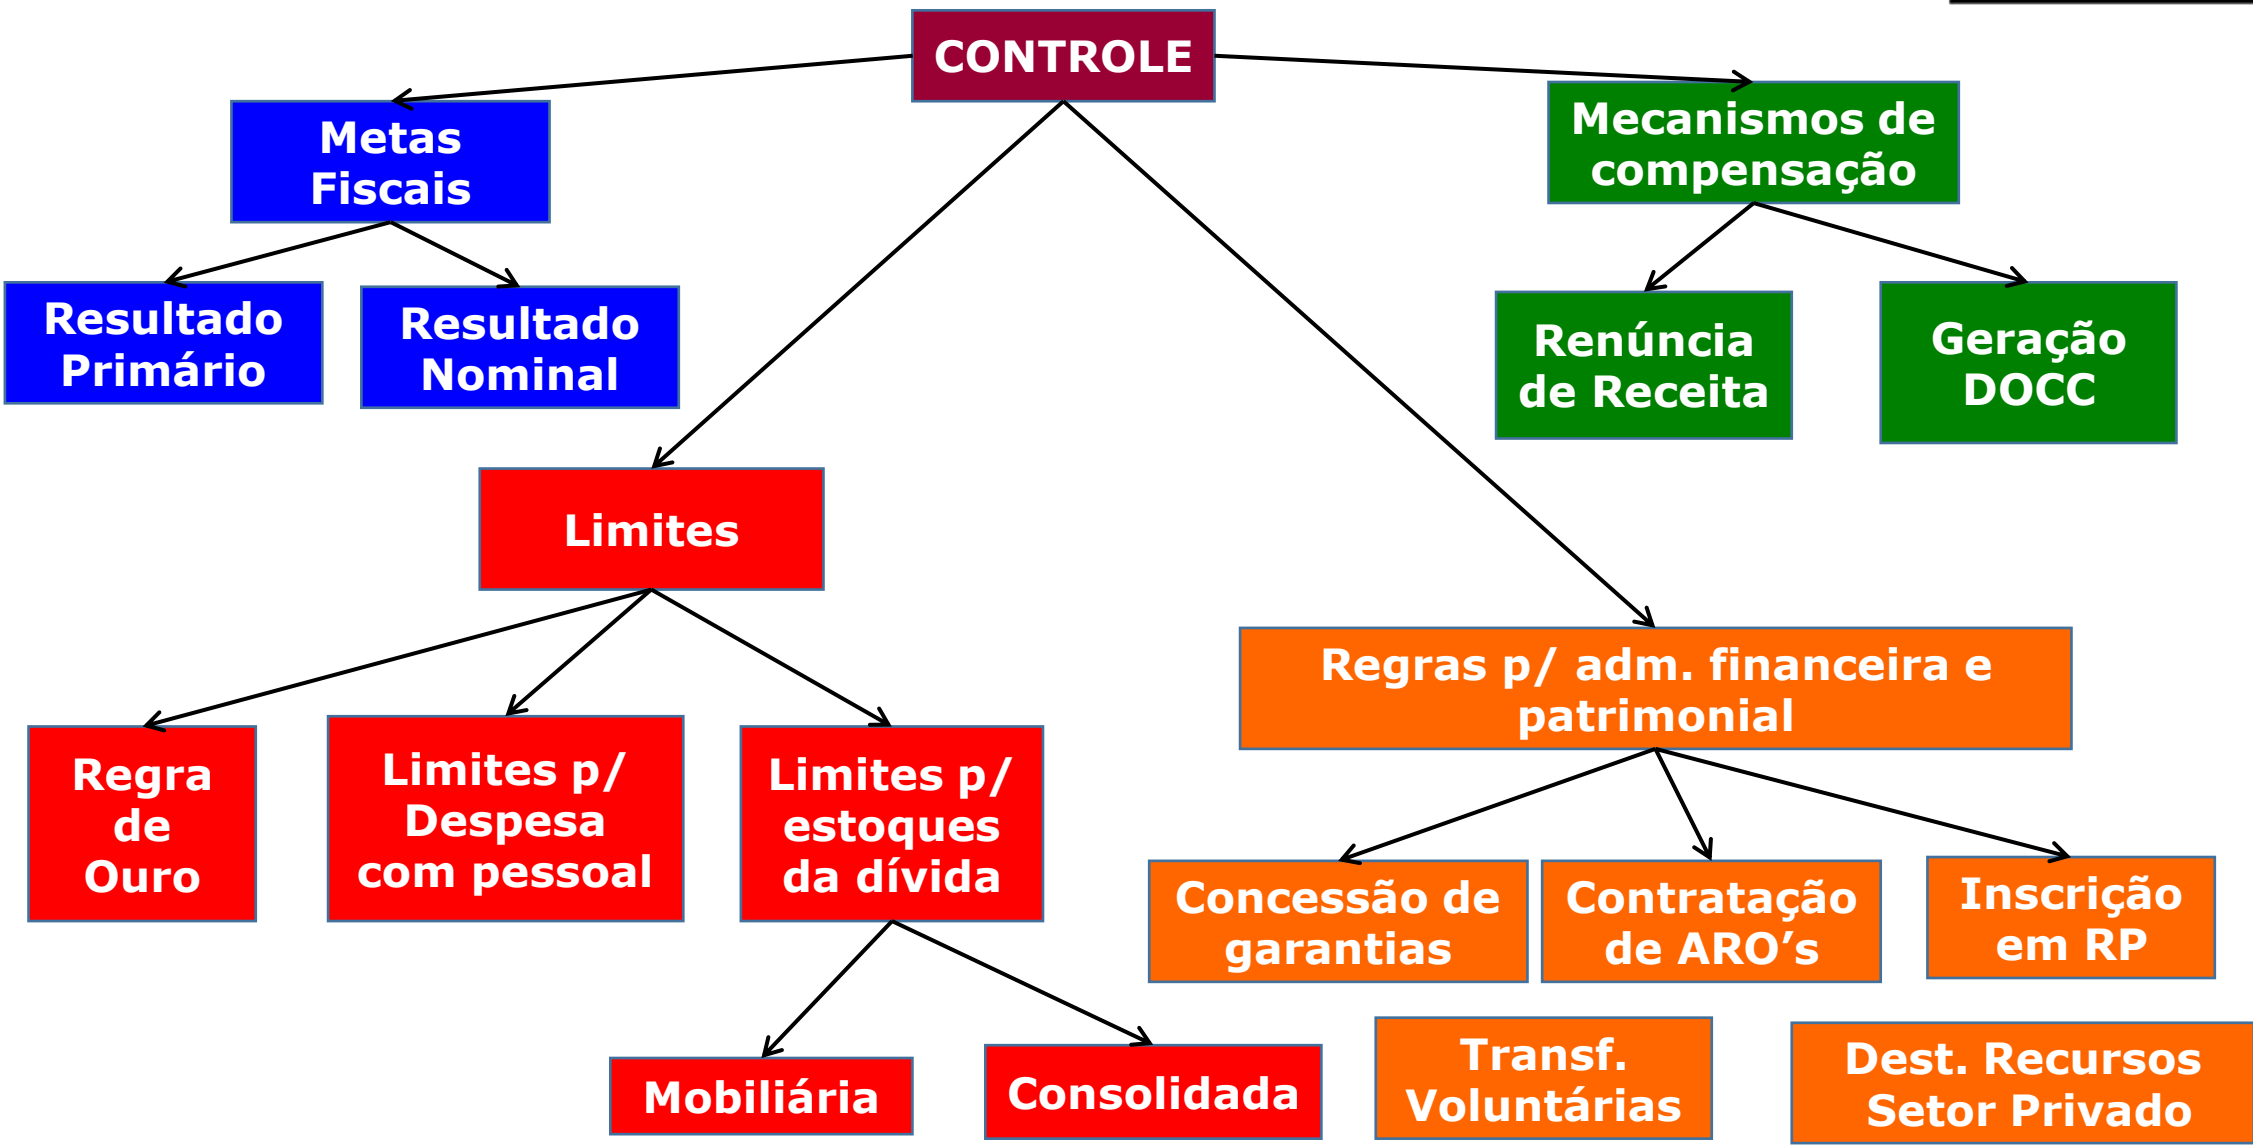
CONTROLE

Metas Fiscais

Resultado Primário

Resultado Nominal

Mecanismos de compensação

Renúncia de Receita

Geração DOCC

Limites

Regra de Ouro

Limites p/ Despesa com pessoal

Limites p/ estoques da dívida

Mobiliária

Consolidada

Regras p/ adm. financeira e patrimonial

Concessão de garantias

Contratação de ARO's

Inscrição em RP

Transf. Voluntárias

Dest. Recursos Setor Privado